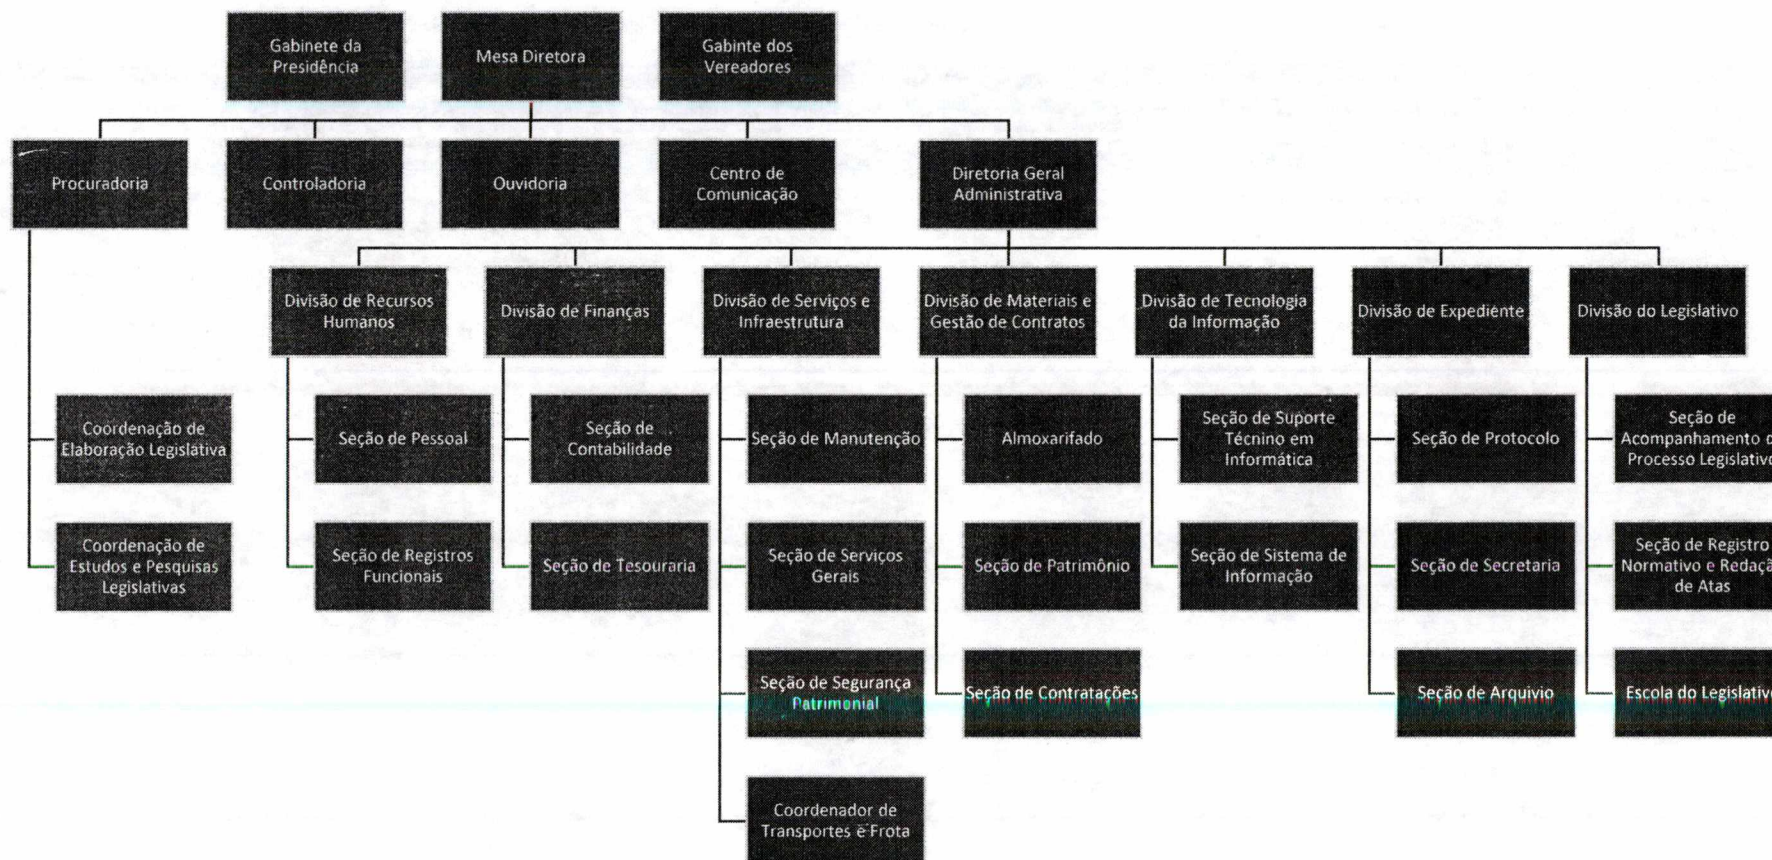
Gabinete da Presidência

Mesa Diretora

Gabinte dos Vereadores

Procuradoria

Controladoria

Ouvidoria

Centro de Comunicação

Diretoria Geral Administrativa

Coordenação de Elaboração Legislativa

Coordenação de Estudos e Pesquisas Legislativas

Divisão de Recursos Humanos

Seção de Pessoal

Seção de Registros Funcionais

Divisão de Finanças

Seção de Contabilidade

Seção de Tesouraria

Divisão de Serviços e Infraestrutura

Seção de Manutenção

Seção de Serviços Gerais

Seção de Segurança Patrimonial

Coordenador de Transportes e Frota

Divisão de Materiais e Gestão de Contratos

Almoxarifado

Seção de Patrimônio

Seção de Contratações

Divisão de Tecnologia da Informação

Seção de Suporte Técnino em Informática

Seção de Sistema de Informação

Divisão de Expediente

Seção de Protocolo

Seção de Secretaria

Seção de Arquivio

Divisão do Legislativo

Seção de Acompanhamento d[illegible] Processo Legislativ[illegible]

Seção de Registro Normativo e Redaç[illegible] de Atas

Escola do Legislativ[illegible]